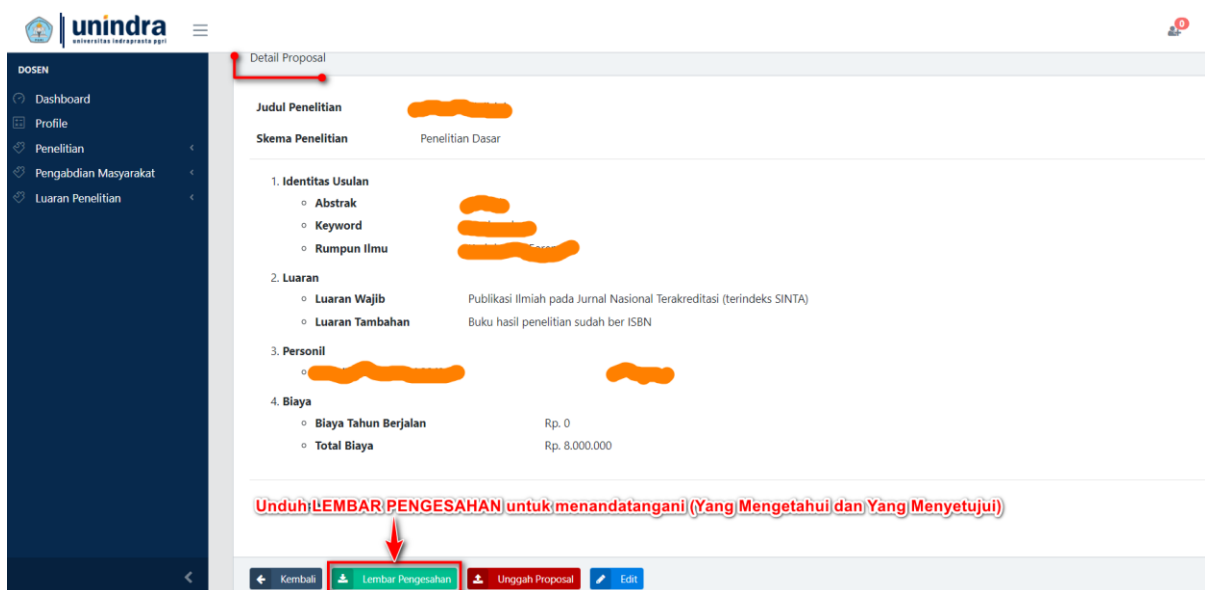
unindra
universitas indraprasta pgri

0

DOSEN
Dashboard
Profile
Penelitian
Pengabdian Masyarakat
Luaran Penelitian

Detail Proposal

Judul Penelitian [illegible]
Skema Penelitian Penelitian Dasar

1. Identitas Usulan
- Abstrak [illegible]
- Keyword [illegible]
- Rumpun Ilmu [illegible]

2. Luaran
- Luaran Wajib Publikasi Ilmiah pada Jurnal Nasional Terakreditasi (terindeks SINTA)
- Luaran Tambahan Buku hasil penelitian sudah ber ISBN

3. Personil
- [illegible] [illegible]

4. Biaya
- Biaya Tahun Berjalan Rp. 0
- Total Biaya Rp. 8.000.000

Unduh LEMBAR PENGESAHAN untuk menandatangani (Yang Mengetahui dan Yang Menyetujui)

Kembali Lembar Pengesahan Unggah Proposal Edit